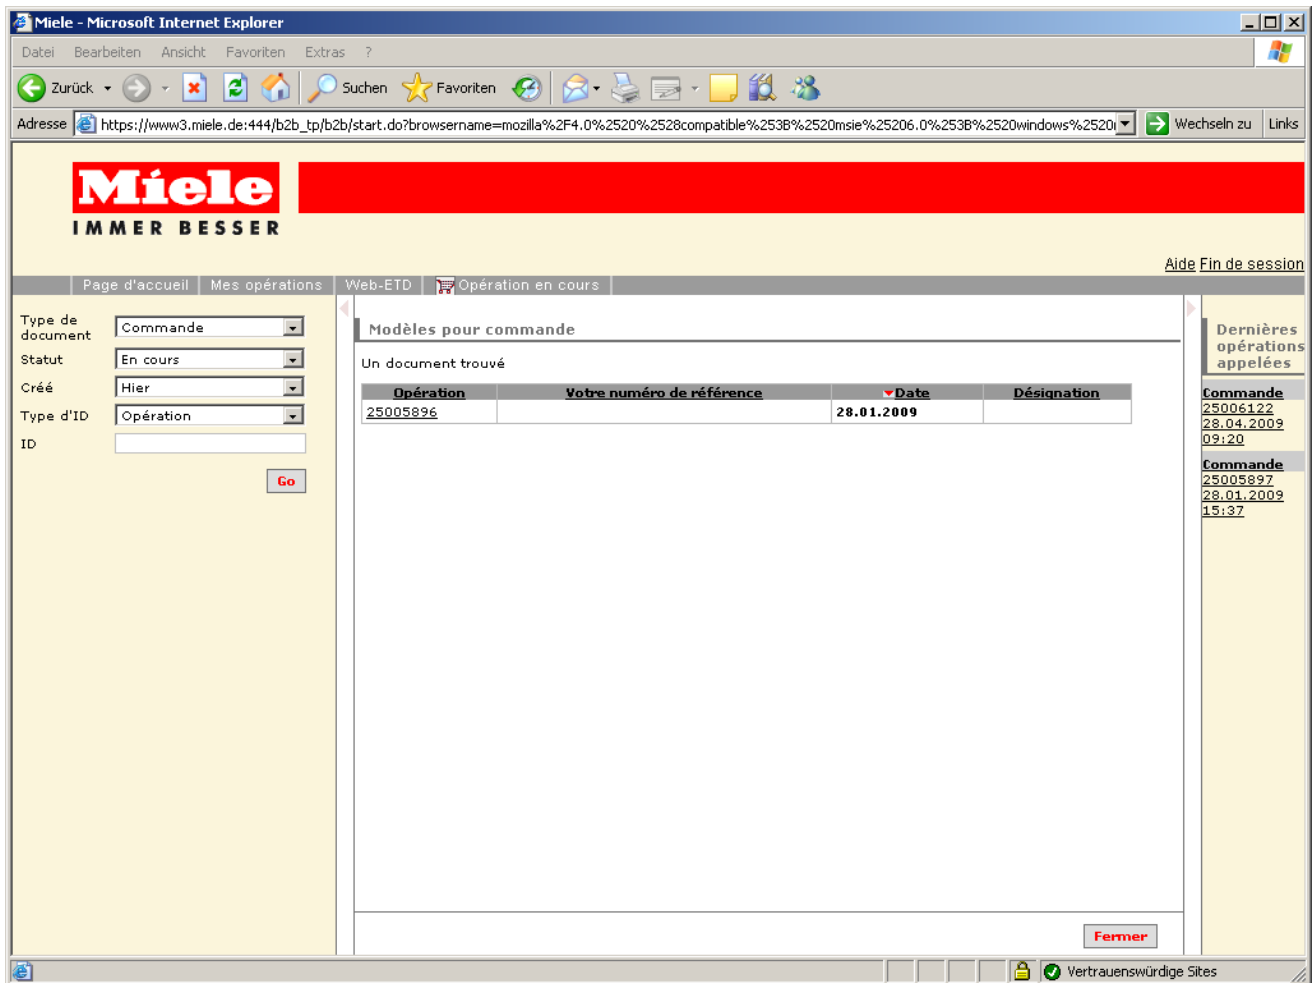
Miele - Microsoft Internet Explorer

Datei Bearbeiten Ansicht Favoriten Extras ?

Zurück Suchen Favoriten

Adresse https://www3.miele.de:444/b2b_tp/b2b/start.do?browsername=mozilla%2F4.0%2520%2528compatible%253B%2520msie%25206.0%253B%2520windows%2520 Wechseln zu Links

Miele
IMMER BESSER

Aide Fin de session

Page d'accueil | Mes opérations | Web-ETD | Opération en cours

Type de document: Commande
Statut: En cours
Créé: Hier
Type d'ID: Opération
ID
Go

Modèles pour commande

Un document trouvé

| Opération | Votre numéro de référence | Date | Désignation |
|---|---|---|---|
| 25005896 | | 28.01.2009 | |

Fermer

Dernières opérations appelées

Commande
25006122
28.04.2009
09:20

Commande
25005897
28.01.2009
15:37

Vertrauenswürdige Sites